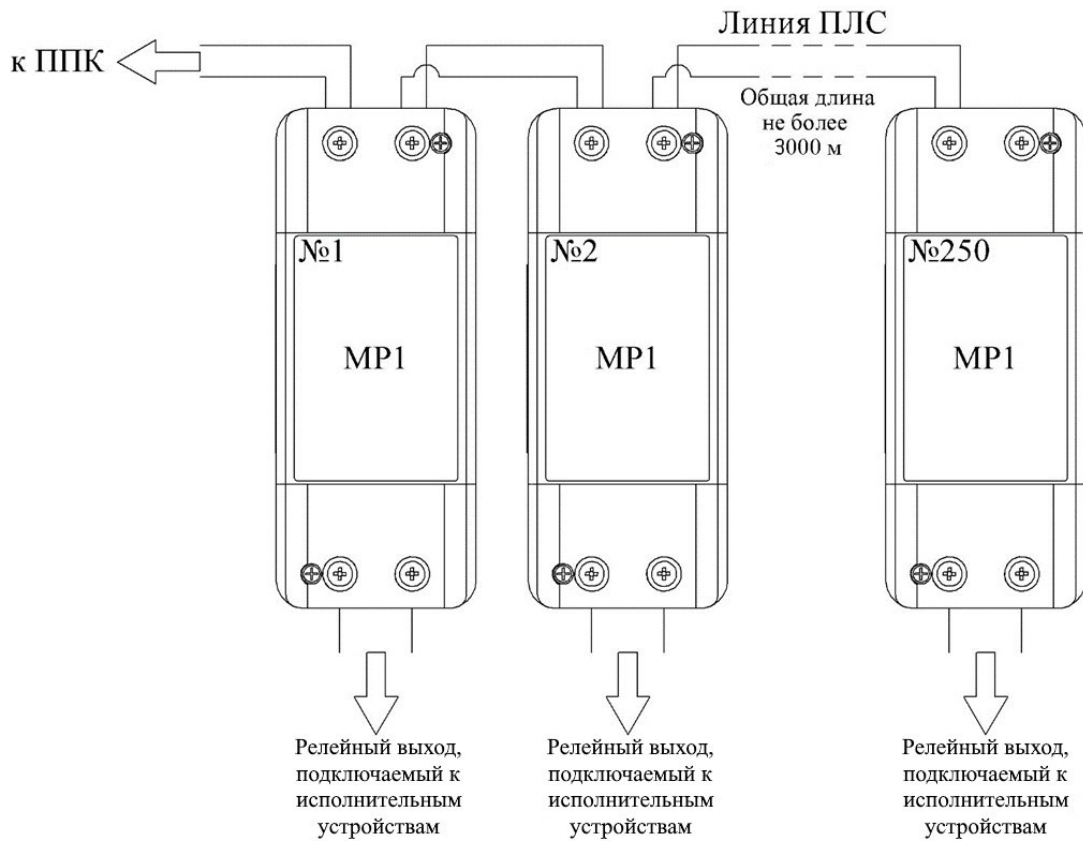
к ППК

Линия ПЛС

Общая длина не более 3000 м

№1

МР1

№2

МР1

№250

МР1

Релейный выход, подключаемый к исполнительным устройствам

Релейный выход, подключаемый к исполнительным устройствам

Релейный выход, подключаемый к исполнительным устройствам